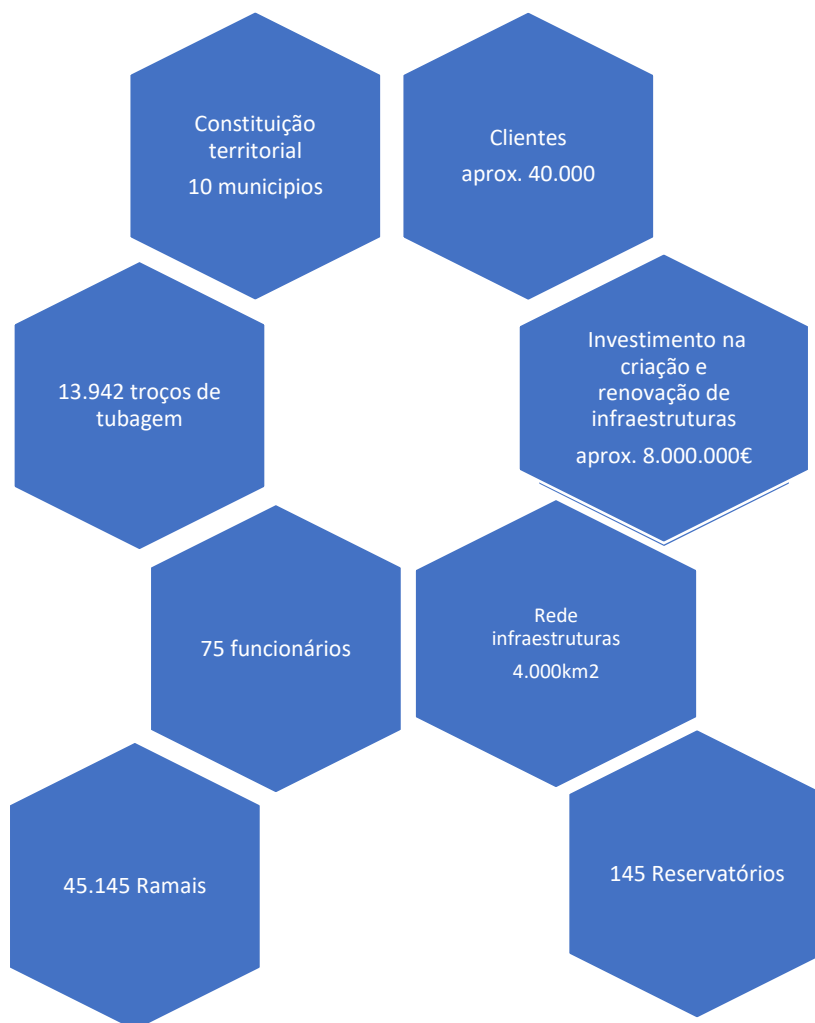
Constituição territorial
10 municipios

Clientes
aprox. 40.000

13.942 troços de tubagem

Investimento na criação e renovação de infraestruturas
aprox. 8.000.000€

75 funcionários

Rede infraestruturas
4.000km2

45.145 Ramais

145 Reservatórios